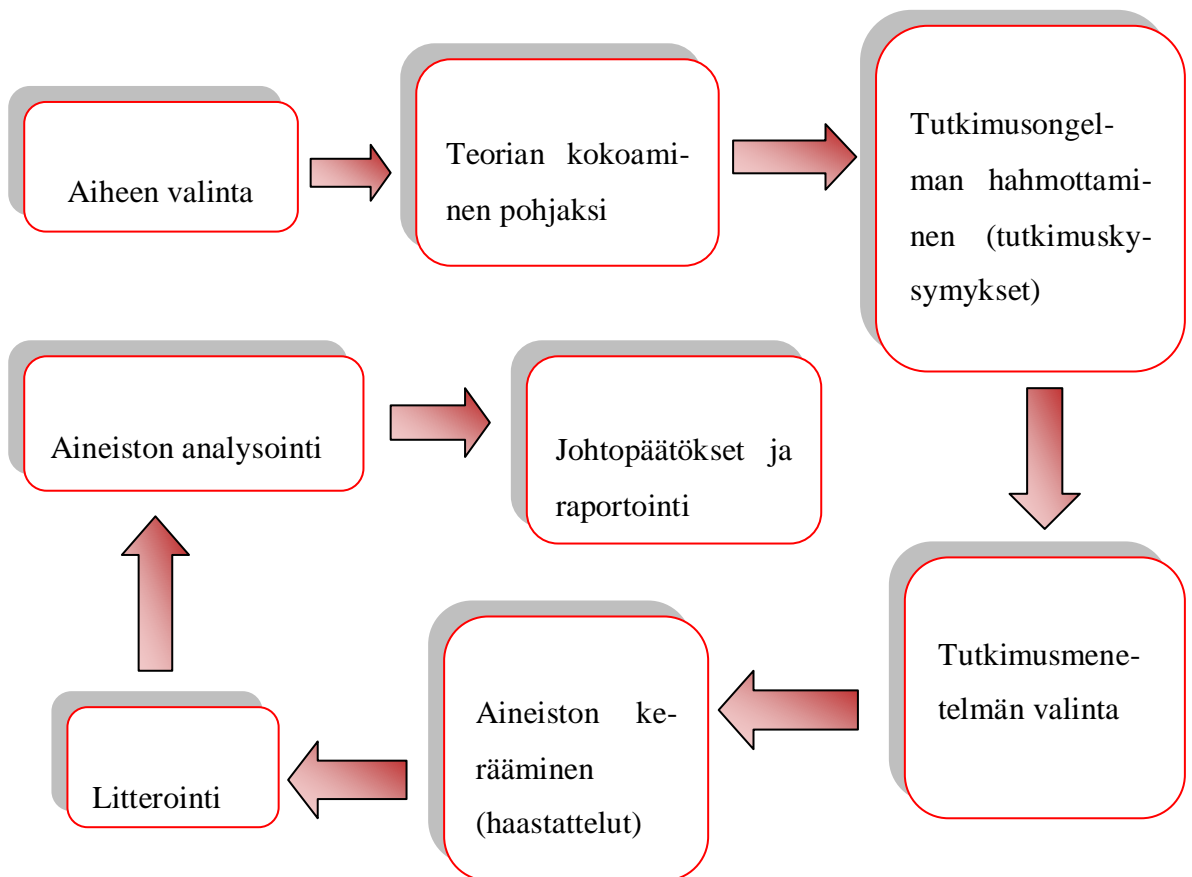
Aiheen valinta

Teorian kokoaminen pohjaksi

Tutkimusongelman hahmottaminen (tutkimuskysymykset)

Tutkimusmenetelmän valinta

Aineiston kerääminen (haastattelut)

Litterointi

Aineiston analysointi

Johtopäätökset ja raportointi